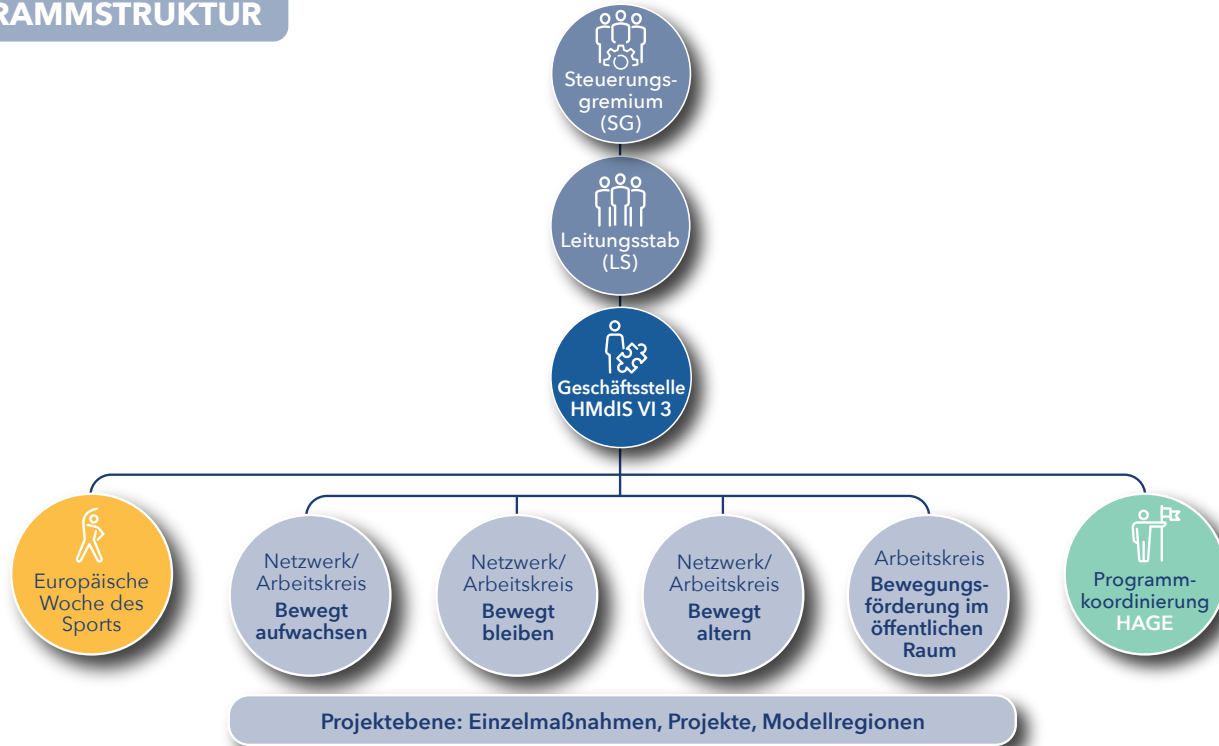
RAMMSTRUKTUR

Steuerungsgremium (SG)

Leitungsstab (LS)

Geschäftsstelle HMdIS VI 3

Europäische Woche des Sports

Netzwerk/ Arbeitskreis Bewegt aufwachsen

Netzwerk/ Arbeitskreis Bewegt bleiben

Netzwerk/ Arbeitskreis Bewegt altern

Arbeitskreis Bewegungsförderung im öffentlichen Raum

Programmkoordinierung HAGE

Projektebene: Einzelmaßnahmen, Projekte, Modellregionen